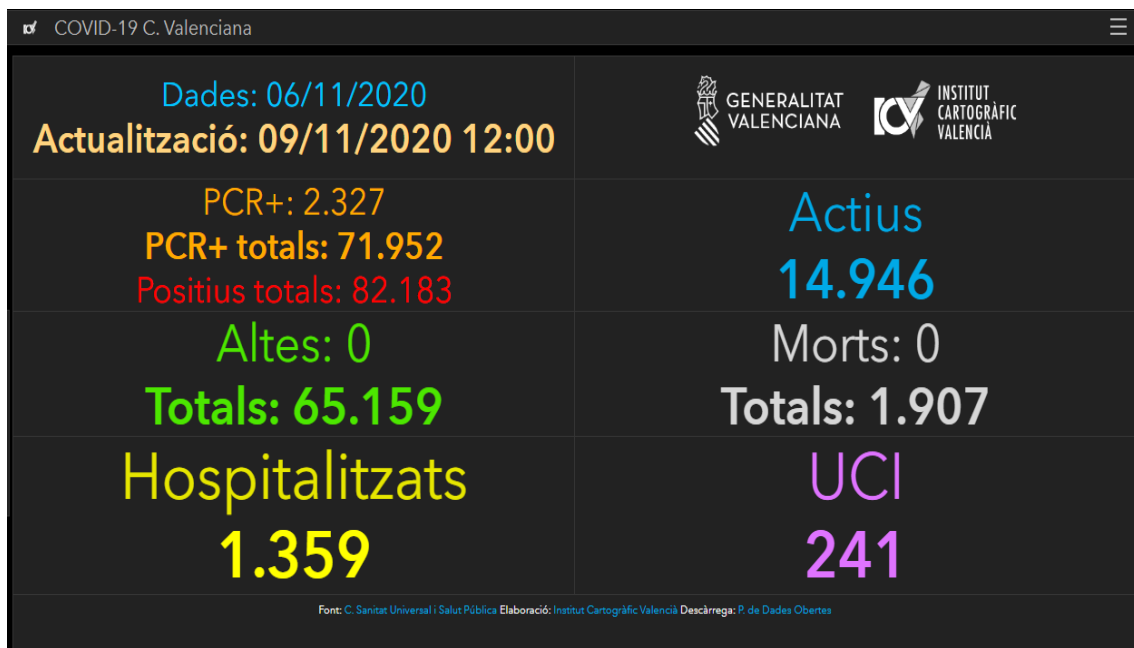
COVID-19 C. Valenciana

Dades: 06/11/2020
Actualització: 09/11/2020 12:00

GENERALITAT VALENCIANA

ICV INSTITUT CARTOGRÀFIC VALENCIÀ

PCR+: 2.327
PCR+ totals: 71.952
Positius totals: 82.183

Actius
14.946

Altes: 0
Totals: 65.159

Morts: 0
Totals: 1.907

Hospitalitzats
1.359

UCI
241

Font: C. Sanitat Universal i Salut Pública Elaboració: Institut Cartogràfic Valencià Descàrrega: P. de Dades Obertes